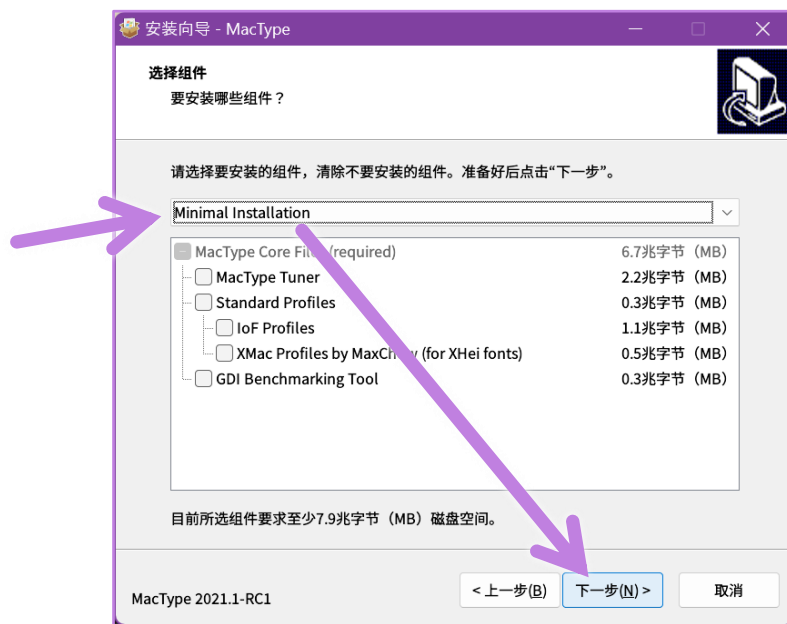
安装向导 - MacType

选择组件
要安装哪些组件？

请选择要安装的组件，清除不要安装的组件。准备好后点击“下一步”。

Minimal Installation

MacType Core Fi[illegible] (required) 6.7兆字节 (MB)
MacType Tuner 2.2兆字节 (MB)
Standard Profiles 0.3兆字节 (MB)
IoF Profiles 1.1兆字节 (MB)
XMac Profiles by MaxC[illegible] (for XHei fonts) 0.5兆字节 (MB)
GDI Benchmarking Tool 0.3兆字节 (MB)

目前所选组件要求至少7.9兆字节 (MB) 磁盘空间。

MacType 2021.1-RC1

< 上一步(B) 下一步(N) > 取消